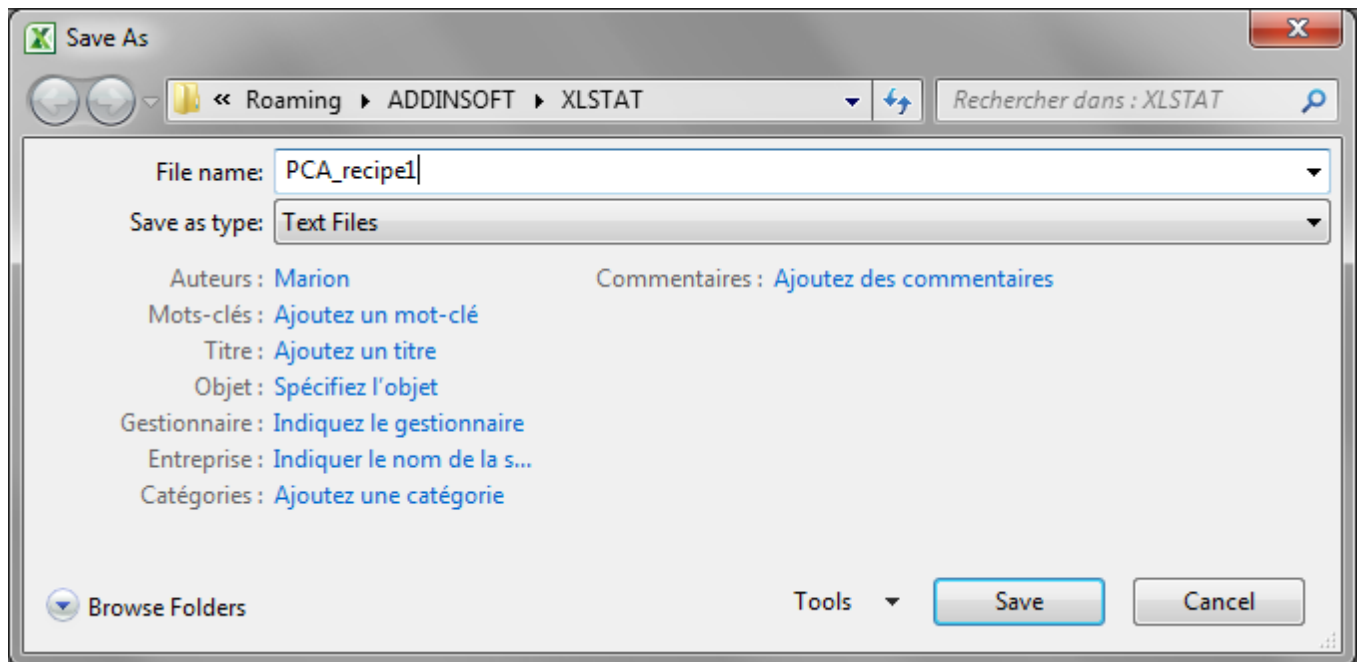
Save As

« Roaming ▸ ADDINSOFT ▸ XLSTAT

Rechercher dans : XLSTAT

File name: PCA_recipe1

Save as type: Text Files

Auteurs : Marion

Mots-clés : Ajoutez un mot-clé

Titre : Ajoutez un titre

Objet : Spécifiez l'objet

Gestionnaire : Indiquez le gestionnaire

Entreprise : Indiquer le nom de la s...

Catégories : Ajoutez une catégorie

Commentaires : Ajoutez des commentaires

Browse Folders

Tools

Save

Cancel